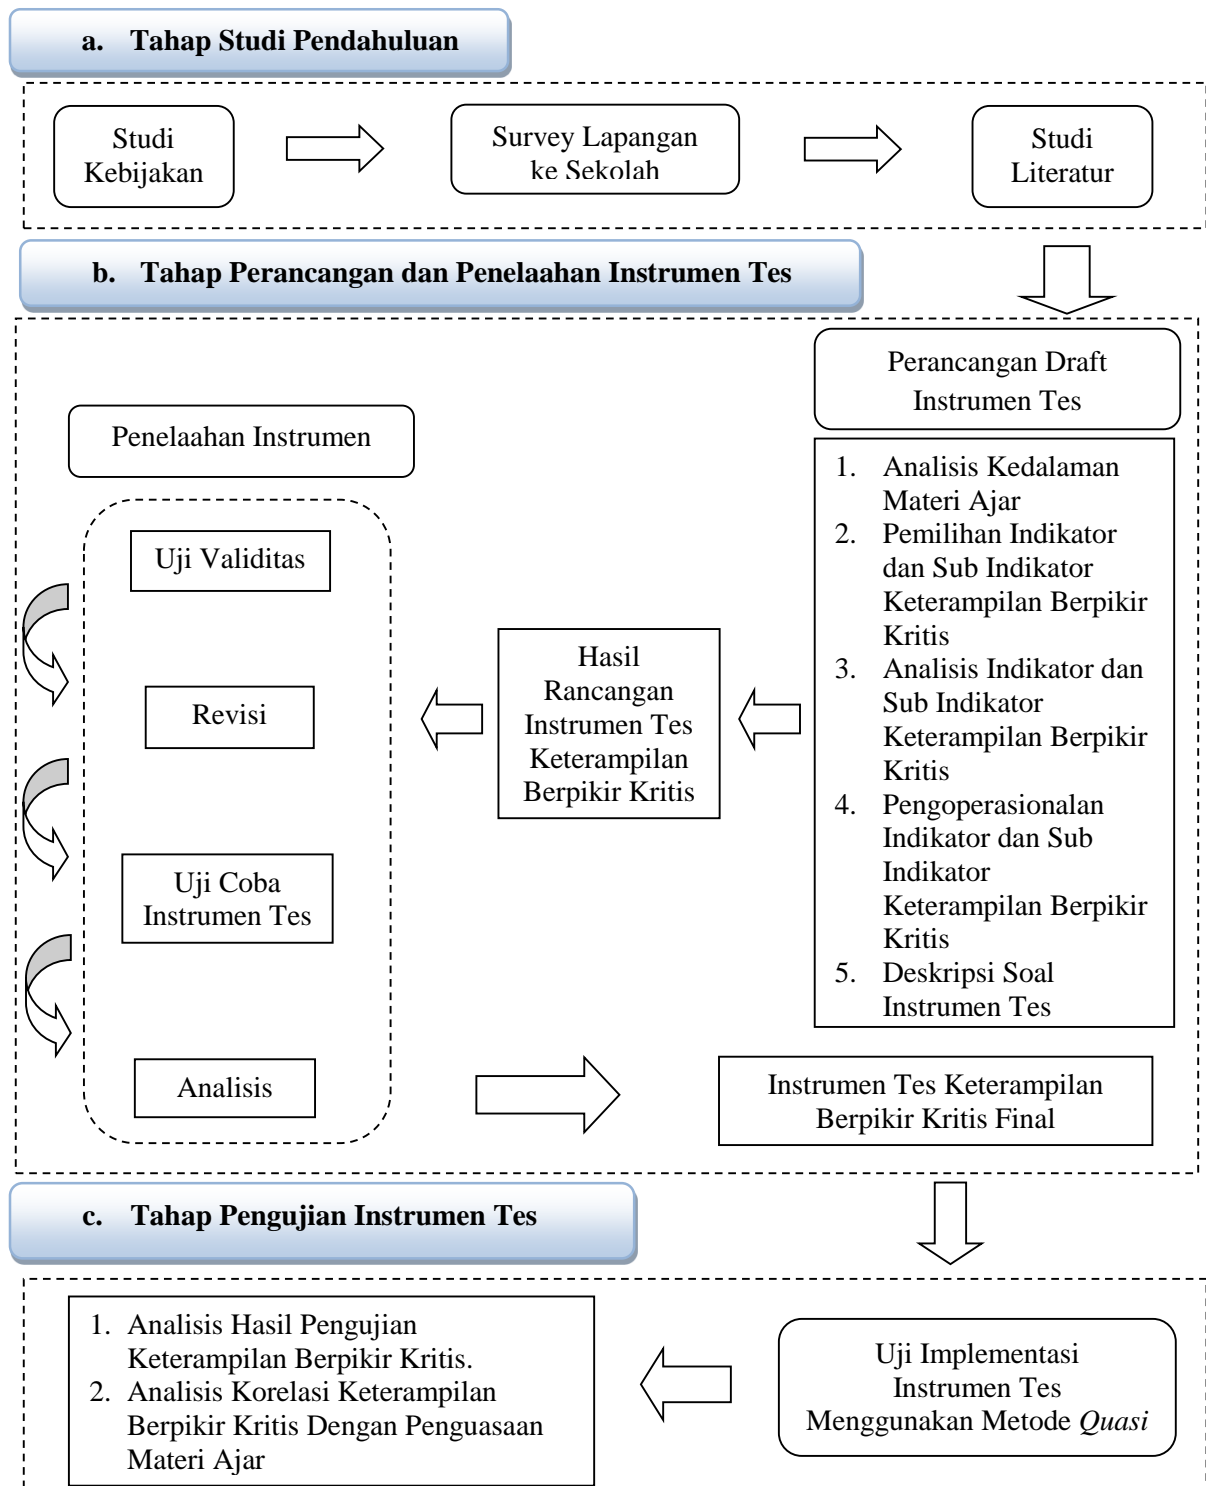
a. Tahap Studi Pendahuluan

Studi Kebijakan

Survey Lapangan ke Sekolah

Studi Literatur

b. Tahap Perancangan dan Penelaahan Instrumen Tes

Perancangan Draft Instrumen Tes

1. Analisis Kedalaman Materi Ajar
2. Pemilihan Indikator dan Sub Indikator Keterampilan Berpikir Kritis
3. Analisis Indikator dan Sub Indikator Keterampilan Berpikir Kritis
4. Pengoperasionalan Indikator dan Sub Indikator Keterampilan Berpikir Kritis
5. Deskripsi Soal Instrumen Tes

Hasil Rancangan Instrumen Tes Keterampilan Berpikir Kritis

Penelaahan Instrumen

Uji Validitas

Revisi

Uji Coba Instrumen Tes

Analisis

Instrumen Tes Keterampilan Berpikir Kritis Final

c. Tahap Pengujian Instrumen Tes

Uji Implementasi Instrumen Tes Menggunakan Metode *Quasi*

1. Analisis Hasil Pengujian Keterampilan Berpikir Kritis.
2. Analisis Korelasi Keterampilan Berpikir Kritis Dengan Penguasaan Materi Ajar